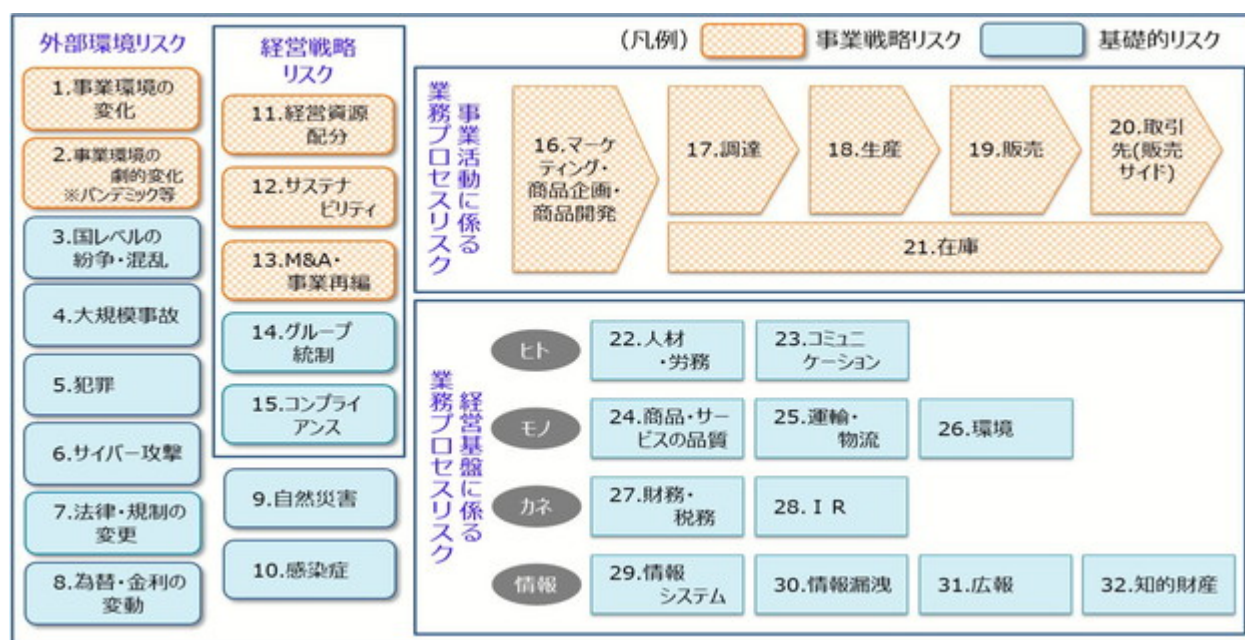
外部環境リスク

1.事業環境の変化

2.事業環境の劇的変化
※パンデミック等

3.国レベルの紛争・混乱

4.大規模事故

5.犯罪

6.サイバー攻撃

7.法律・規制の変更

8.為替・金利の変動

経営戦略リスク

11.経営資源配分

12.サステナビリティ

13.M&A・事業再編

14.グループ統制

15.コンプライアンス

9.自然災害

10.感染症

（凡例） 事業戦略リスク 基礎的リスク

業務プロセスリスク 事業活動に係る

16.マーケティング・商品企画・商品開発

17.調達

18.生産

19.販売

20.取引先(販売サイド)

21.在庫

業務プロセスリスク 経営基盤に係る

ヒト

22.人材・労務

23.コミュニケーション

モノ

24.商品・サービスの品質

25.運輸・物流

26.環境

カネ

27.財務・税務

28.ＩＲ

情報

29.情報システム

30.情報漏洩

31.広報

32.知的財産